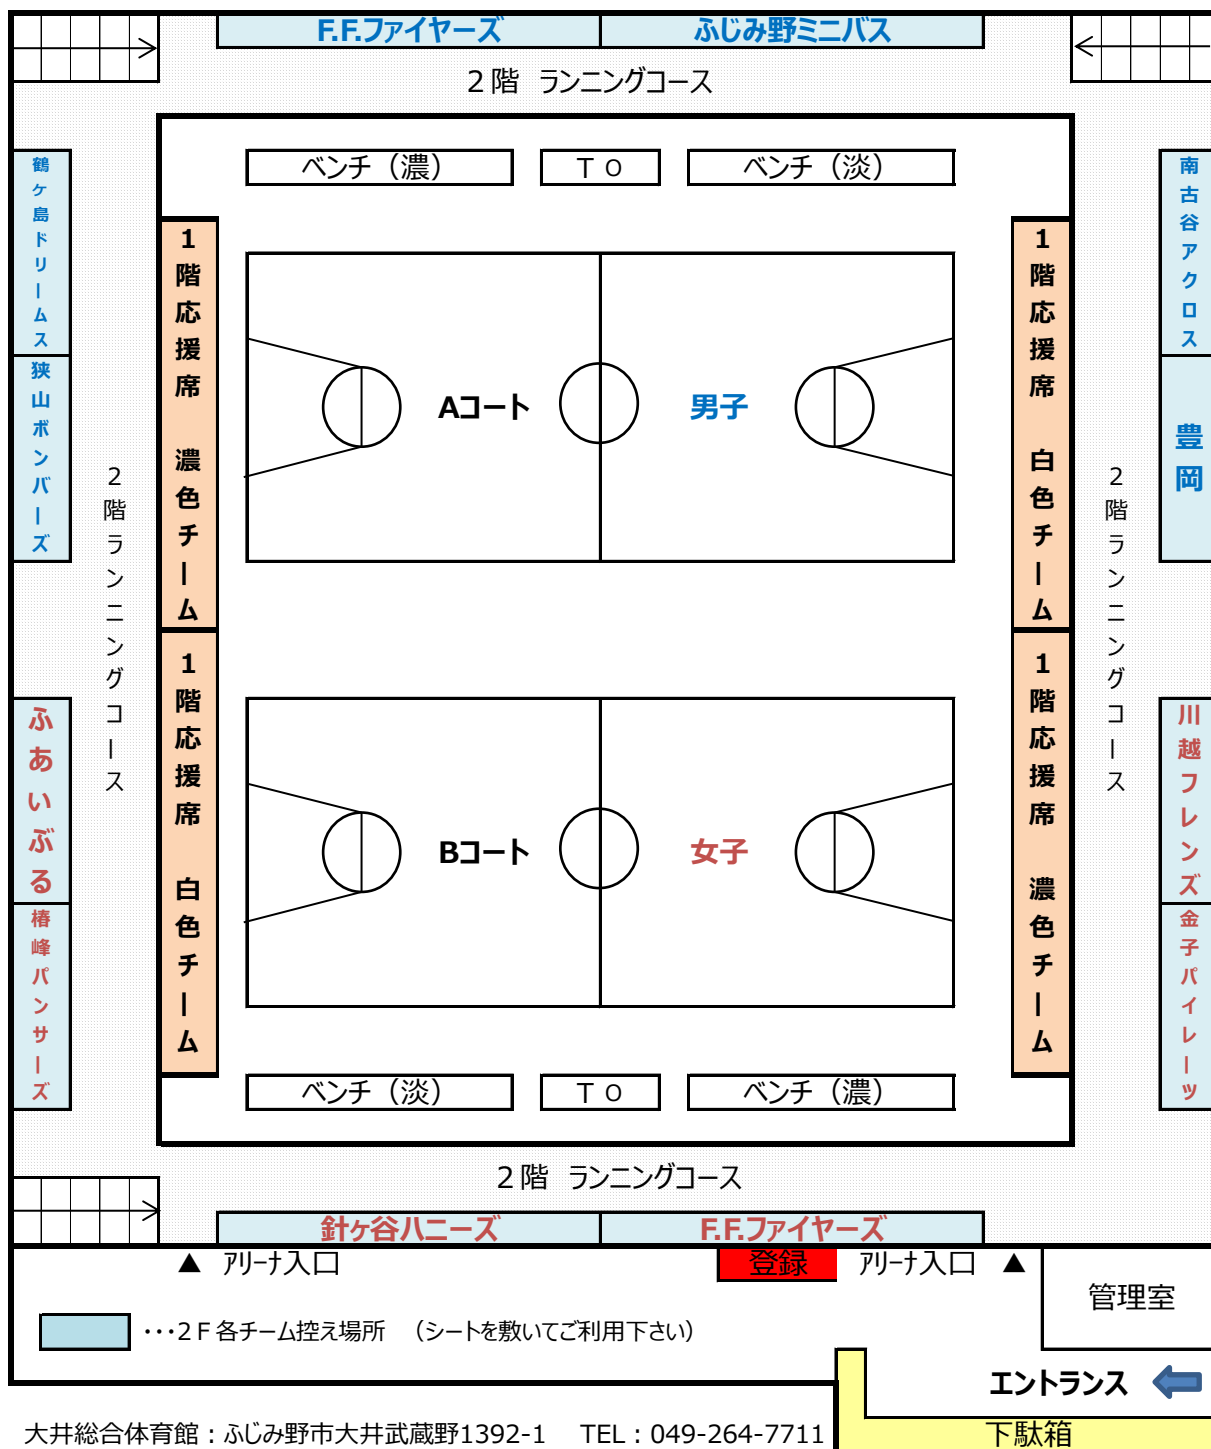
F.F.ファイヤーズ ふじみ野ミニバス

２階　ランニングコース

鶴ヶ島ドリームス

狭山ボンバーズ

南古谷アクロス

豊岡

ベンチ（濃）　ＴＯ　ベンチ（淡）

１階応援席　濃色チーム

１階応援席　白色チーム

Aコート

男子

２階ランニングコース

２階ランニングコース

ふあいぶる

椿峰パンサーズ

川越フレンズ

金子パイレーツ

１階応援席　白色チーム

１階応援席　濃色チーム

Bコート

女子

ベンチ（淡）　ＴＯ　ベンチ（濃）

２階　ランニングコース

針ヶ谷ハニーズ F.F.ファイヤーズ

▲　アリーナ入口

登録　アリーナ入口　▲

管理室

・・・２Ｆ各チーム控え場所　（シートを敷いてご利用下さい）

エントランス

大井総合体育館：ふじみ野市大井武蔵野1392-1　TEL：049-264-7711

下駄箱